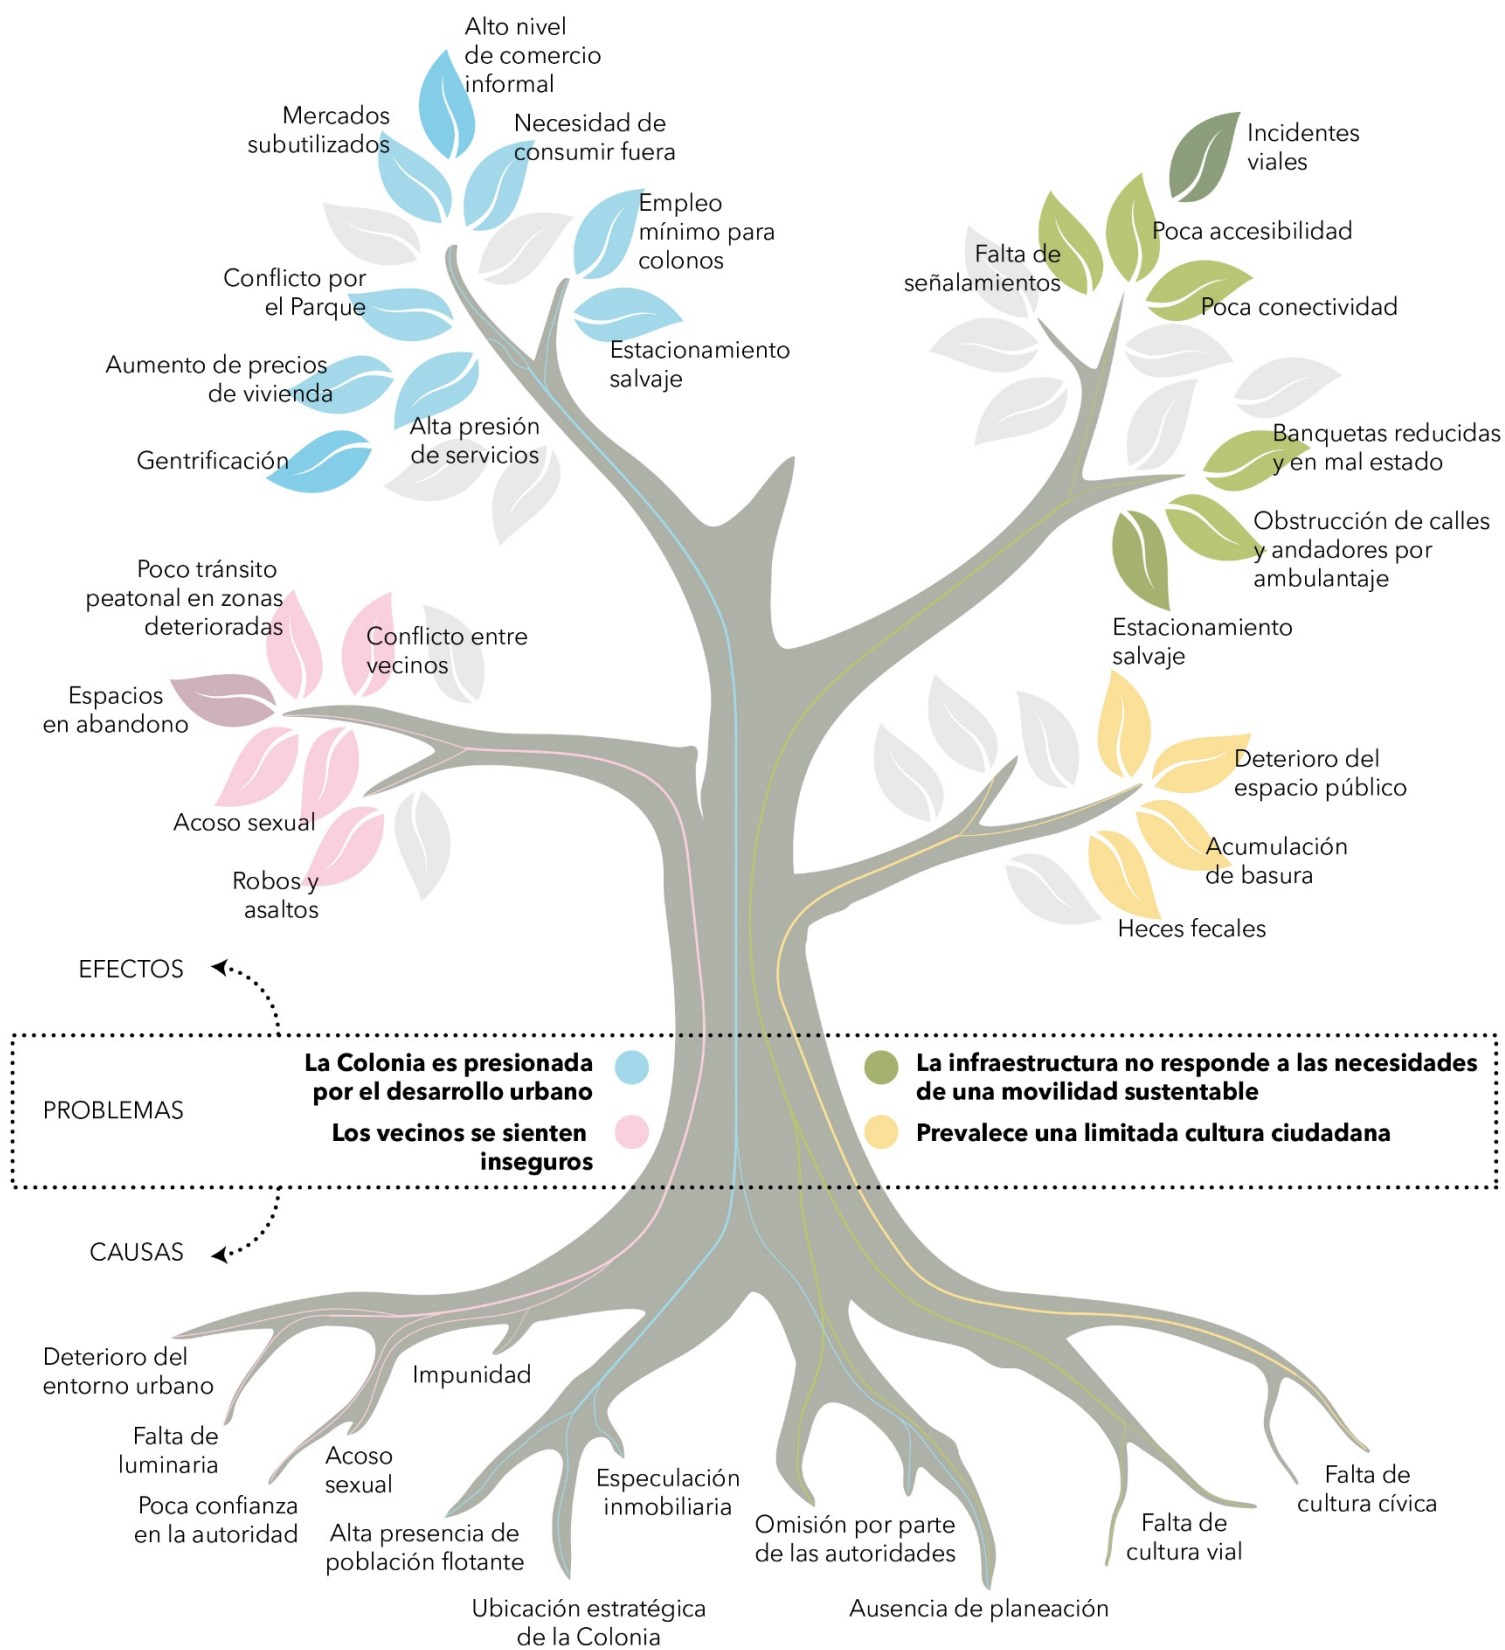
Alto nivel de comercio informal

Mercados subutilizados

Necesidad de consumir fuera

Empleo mínimo para colonos

Conflicto por el Parque

Estacionamiento salvaje

Aumento de precios de vivienda

Alta presión de servicios

Gentrificación

Incidentes viales

Poca accesibilidad

Falta de señalamientos

Poca conectividad

Banquetas reducidas y en mal estado

Obstrucción de calles y andadores por ambulantaje

Estacionamiento salvaje

Poco tránsito peatonal en zonas deterioradas

Conflicto entre vecinos

Espacios en abandono

Acoso sexual

Robos y asaltos

Deterioro del espacio público

Acumulación de basura

Heces fecales

EFECTOS

PROBLEMAS

**La Colonia es presionada por el desarrollo urbano**

**Los vecinos se sienten inseguros**

**La infraestructura no responde a las necesidades de una movilidad sustentable**

**Prevalece una limitada cultura ciudadana**

CAUSAS

Deterioro del entorno urbano

Impunidad

Falta de luminaria

Acoso sexual

Poca confianza en la autoridad

Alta presencia de población flotante

Especulación inmobiliaria

Omisión por parte de las autoridades

Falta de cultura vial

Falta de cultura cívica

Ubicación estratégica de la Colonia

Ausencia de planeación